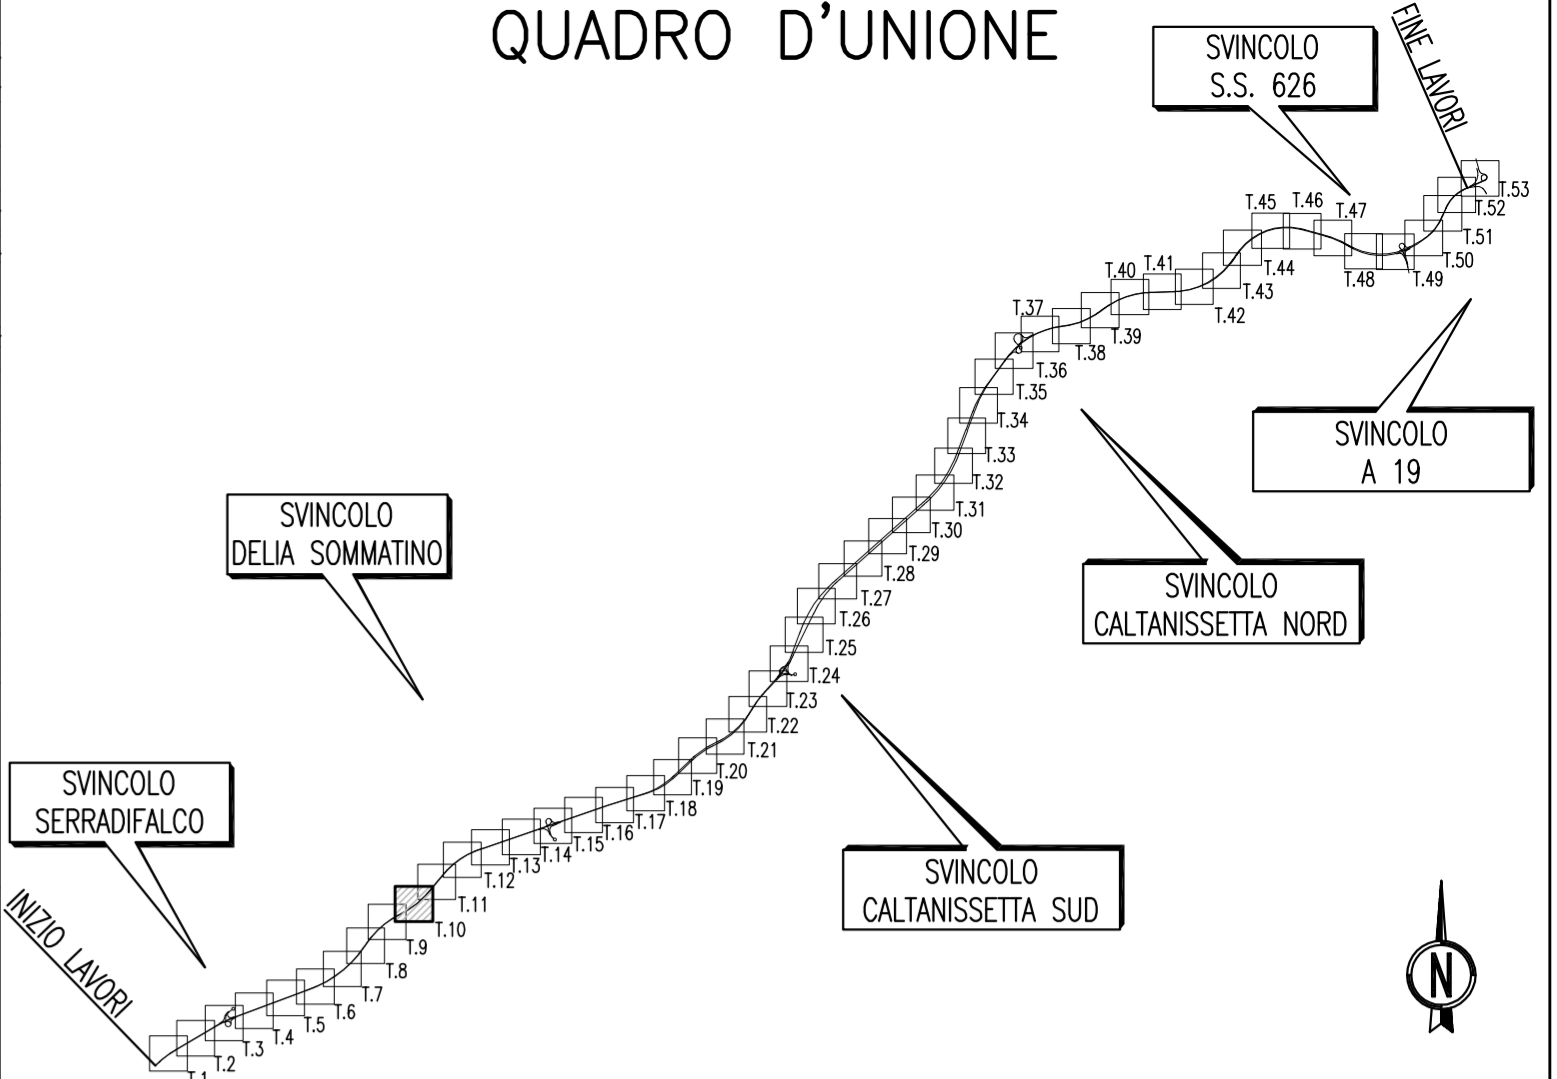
QUADRO D'UNIONE

SVINCOLO
S.S. 626

FINE LAVORI

T.53
T.52
T.51
T.50
T.49
T.48
T.47
T.46
T.45
T.44
T.43
T.42
T.41
T.40
T.39
T.38
T.37
T.36
T.35
T.34
T.33
T.32
T.31
T.30
T.29
T.28
T.27
T.26
T.25
T.24
T.23
T.22
T.21
T.20
T.19
T.18
T.17
T.16
T.15
T.14
T.13
T.12
T.11
T.10
T.9
T.8
T.7
T.6
T.5
T.4
T.3
T.2
T.1

SVINCOLO
A 19

SVINCOLO
CALTANISSETTA NORD

SVINCOLO
DELIA SOMMATINO

SVINCOLO
SERRADIFALCO

SVINCOLO
CALTANISSETTA SUD

INIZIO LAVORI

N